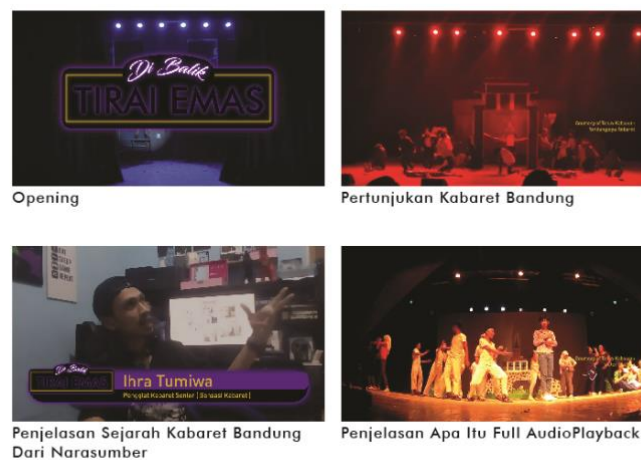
Di Balik
TIRAI EMAS

Opening

Courtesy of Teater Kabaret
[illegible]

Pertunjukan Kabaret Bandung

Di Balik
Tirai Emas

Ihra Tumiwa
Penggiat Kabaret Senior | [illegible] Kabaret |

Penjelasan Sejarah Kabaret Bandung Dari Narasumber

Courtesy of Teater Kabaret

Penjelasan Apa Itu Full AudioPlayback